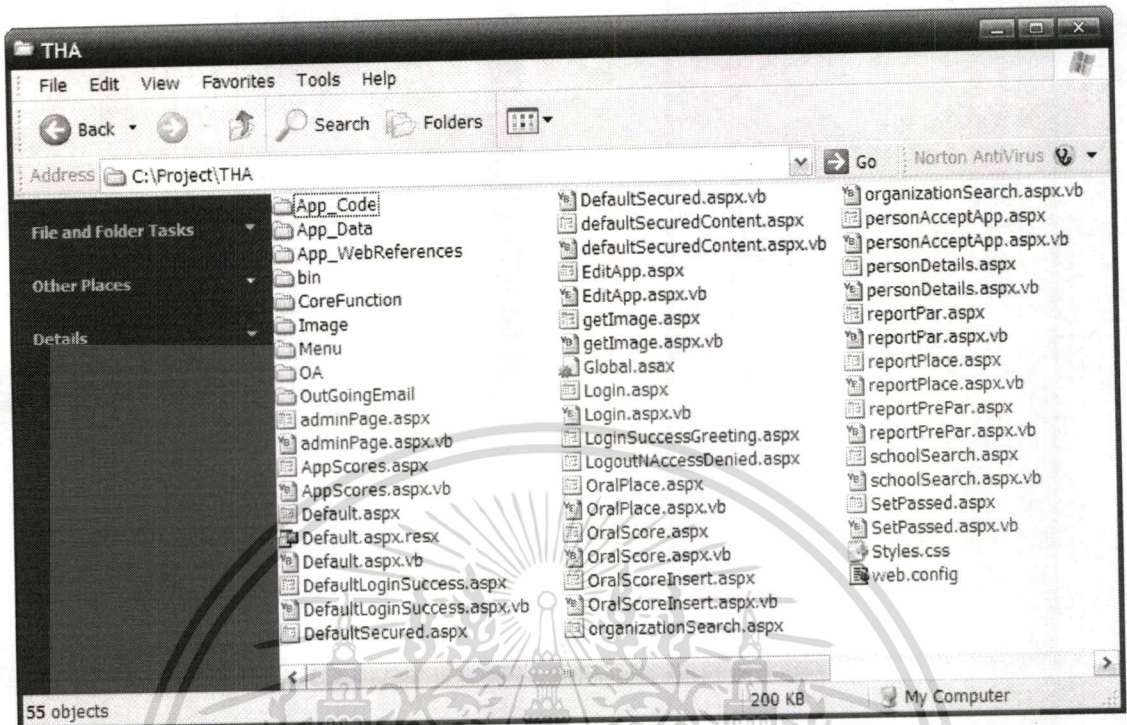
THA

File Edit View Favorites Tools Help

Back Search Folders

Address C:\Project\THA Go Norton AntiVirus

File and Folder Tasks

Other Places

Details

App_Code
App_Data
App_WebReferences
bin
CoreFunction
Image
Menu
OA
OutGoingEmail
adminPage.aspx
adminPage.aspx.vb
AppScores.aspx
AppScores.aspx.vb
Default.aspx
Default.aspx.resx
Default.aspx.vb
DefaultLoginSuccess.aspx
DefaultLoginSuccess.aspx.vb
DefaultSecured.aspx

DefaultSecured.aspx.vb
defaultSecuredContent.aspx
defaultSecuredContent.aspx.vb
EditApp.aspx
EditApp.aspx.vb
getImage.aspx
getImage.aspx.vb
Global.asax
Login.aspx
Login.aspx.vb
LoginSuccessGreeting.aspx
LogoutNAccessDenied.aspx
OralPlace.aspx
OralPlace.aspx.vb
OralScore.aspx
OralScore.aspx.vb
OralScoreInsert.aspx
OralScoreInsert.aspx.vb
organizationSearch.aspx

organizationSearch.aspx.vb
personAcceptApp.aspx
personAcceptApp.aspx.vb
personDetails.aspx
personDetails.aspx.vb
reportPar.aspx
reportPar.aspx.vb
reportPlace.aspx
reportPlace.aspx.vb
reportPrePar.aspx
reportPrePar.aspx.vb
schoolSearch.aspx
schoolSearch.aspx.vb
SetPassed.aspx
SetPassed.aspx.vb
Styles.css
web.config

55 objects 200 KB My Computer